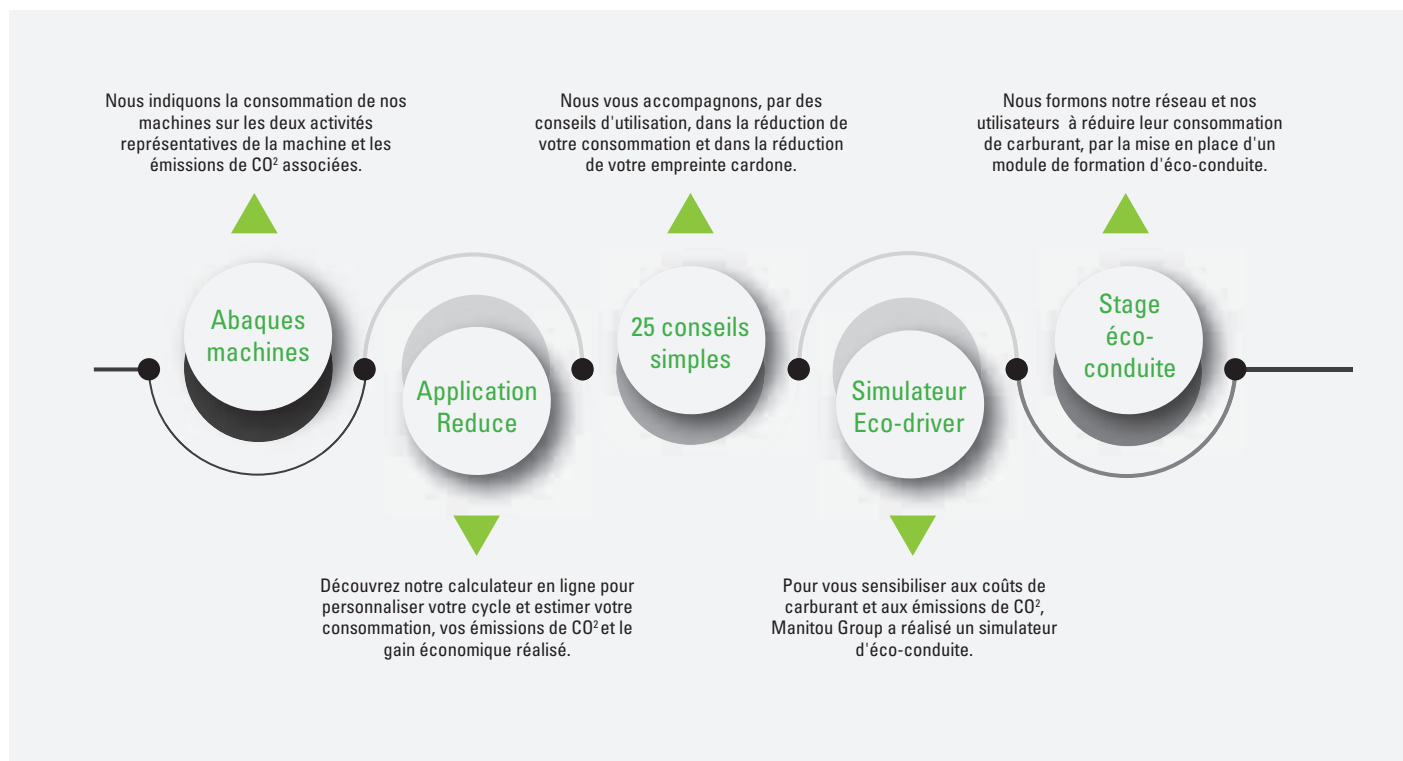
Nous indiquons la consommation de nos machines sur les deux activités représentatives de la machine et les émissions de $CO^2$ associées.

Nous vous accompagnons, par des conseils d'utilisation, dans la réduction de votre consommation et dans la réduction de votre empreinte cardone.

Nous formons notre réseau et nos utilisateurs à réduire leur consommation de carburant, par la mise en place d'un module de formation d'éco-conduite.

Abaques machines

Application Reduce

25 conseils simples

Simulateur Eco-driver

Stage éco-conduite

Découvrez notre calculateur en ligne pour personnaliser votre cycle et estimer votre consommation, vos émissions de $CO^2$ et le gain économique réalisé.

Pour vous sensibiliser aux coûts de carburant et aux émissions de $CO^2$, Manitou Group a réalisé un simulateur d'éco-conduite.